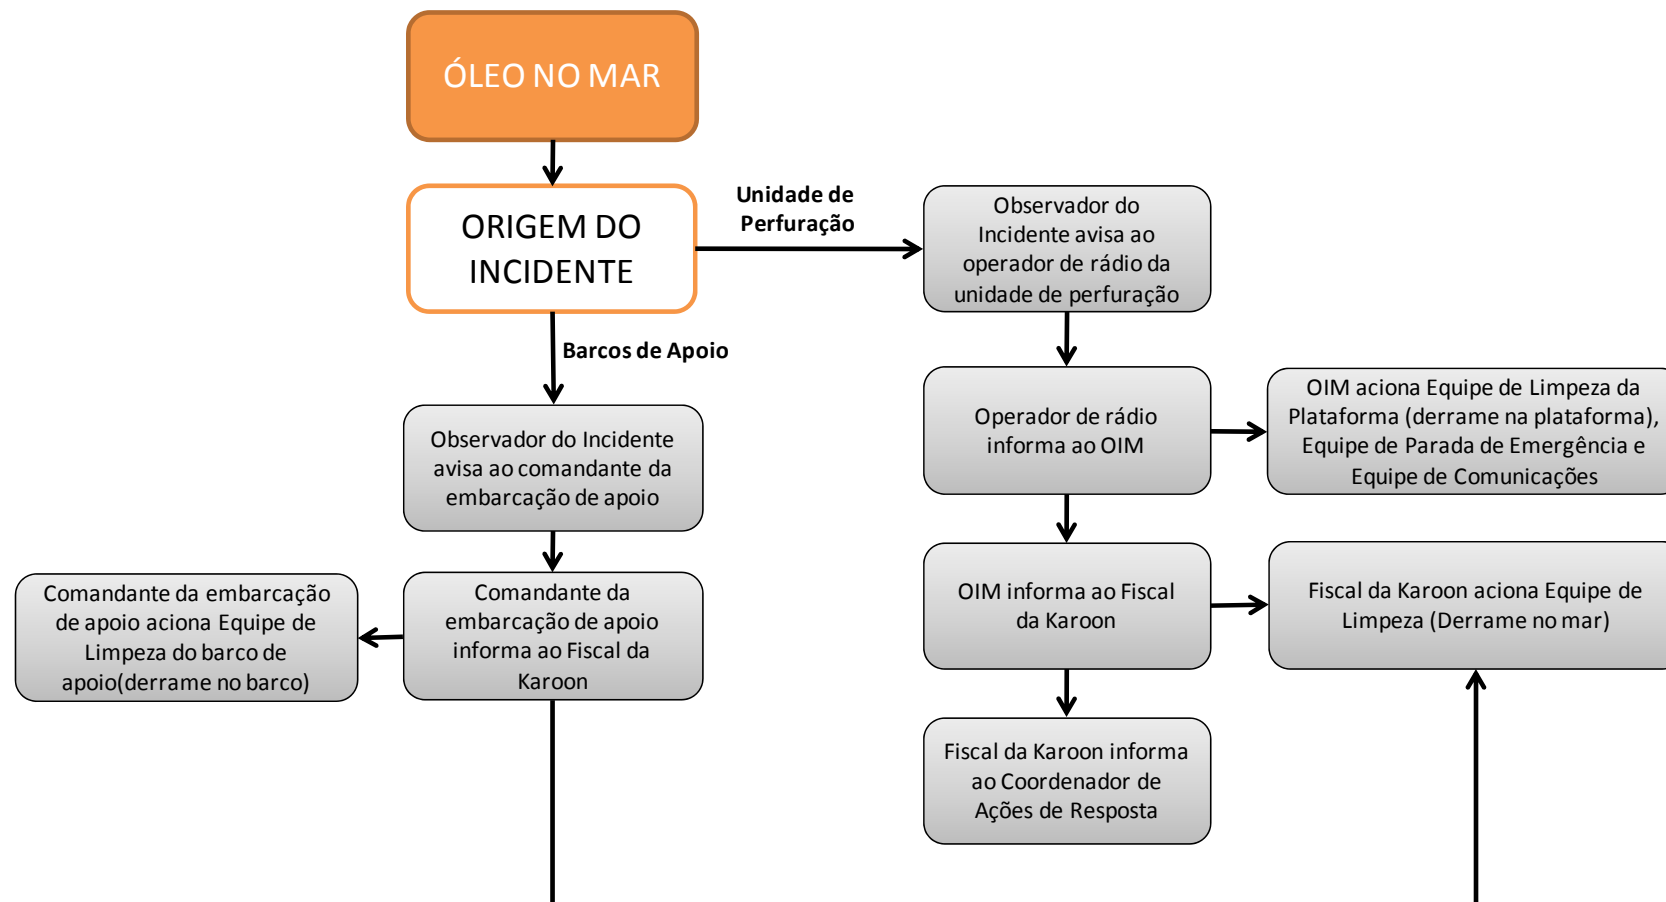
ÓLEO NO MAR

ORIGEM DO INCIDENTE

Unidade de Perfuração

Observador do Incidente avisa ao operador de rádio da unidade de perfuração

Barcos de Apoio

Operador de rádio informa ao OIM

OIM aciona Equipe de Limpeza da Plataforma (derrame na plataforma), Equipe de Parada de Emergência e Equipe de Comunicações

Observador do Incidente avisa ao comandante da embarcação de apoio

Comandante da embarcação de apoio aciona Equipe de Limpeza do barco de apoio(derrame no barco)

Comandante da embarcação de apoio informa ao Fiscal da Karoon

OIM informa ao Fiscal da Karoon

Fiscal da Karoon aciona Equipe de Limpeza (Derrame no mar)

Fiscal da Karoon informa ao Coordenador de Ações de Resposta